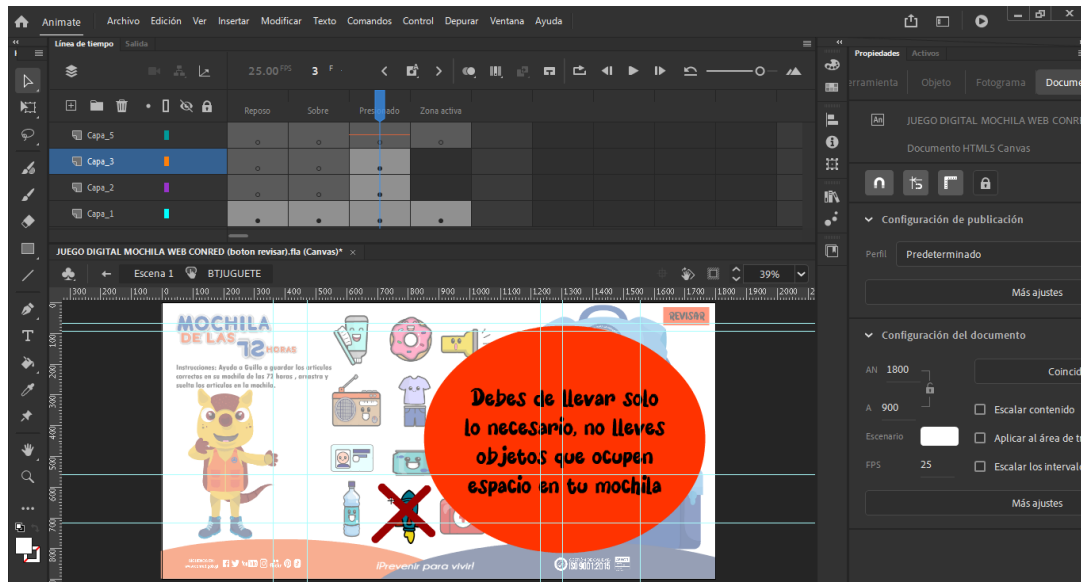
Animate Archivo Edición Ver Insertar Modificar Texto Comandos Control Depurar Ventana Ayuda

Línea de tiempo Salida

25.00 FPS 3 F

Reposo Sobre Presionado Zona activa

Capa_5
Capa_3
Capa_2
Capa_1

JUEGO DIGITAL MOCHILA WEB CONRED (boton revisar).fla (Canvas)* ×

Escena 1 BTJUGUETE 39%

MOCHILA DE LAS 72 HORAS

Instrucciones: Ayuda a Guillo a guardar los artículos correctos en su mochila de las 72 horas , arrastra y suelta los artículos en la mochila.

REVISAR

Debes de llevar solo lo necesario, no lleves objetos que ocupen espacio en tu mochila

¡Prevenir para vivir!

Propiedades Activos

Herramienta Objeto Fotograma Documento

JUEGO DIGITAL MOCHILA WEB CONRED

Documento HTML5 Canvas

Configuración de publicación

Perfil Predeterminado

Más ajustes

Configuración del documento

AN 1800
A 900
Coincid
Escalar contenido
Escenario
Aplicar al área de t
FPS 25
Escalar los interval

Más ajustes